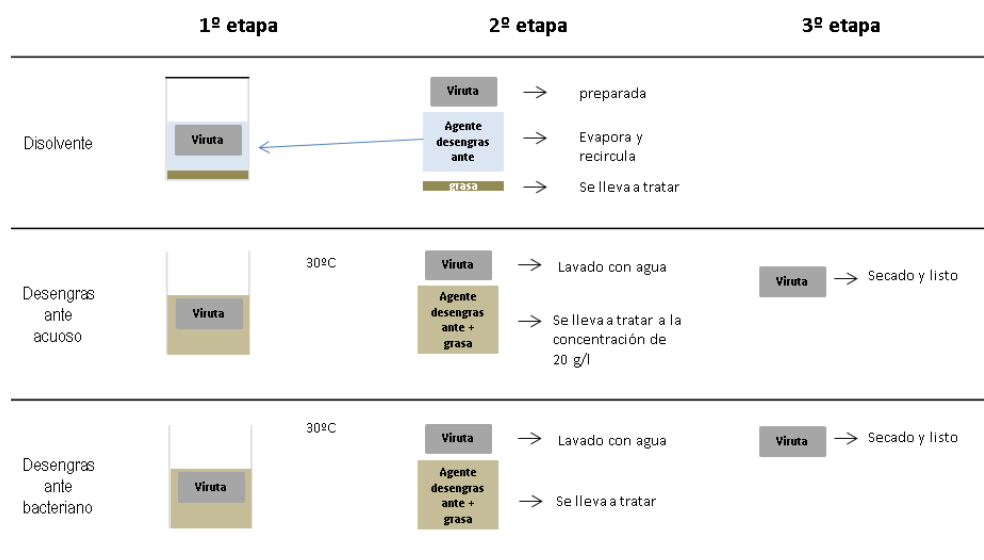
1º etapa

2º etapa

3º etapa

Disolvente

Viruta

Viruta → preparada

Agente desengrasante → Evapora y recircula

grasa → Se lleva a tratar

Desengrasante acuoso

Viruta

30ºC

Viruta → Lavado con agua

Agente desengrasante + grasa → Se lleva a tratar a la concentración de 20 g/l

Viruta → Secado y listo

Desengrasante bacteriano

Viruta

30ºC

Viruta → Lavado con agua

Agente desengrasante + grasa → Se lleva a tratar

Viruta → Secado y listo